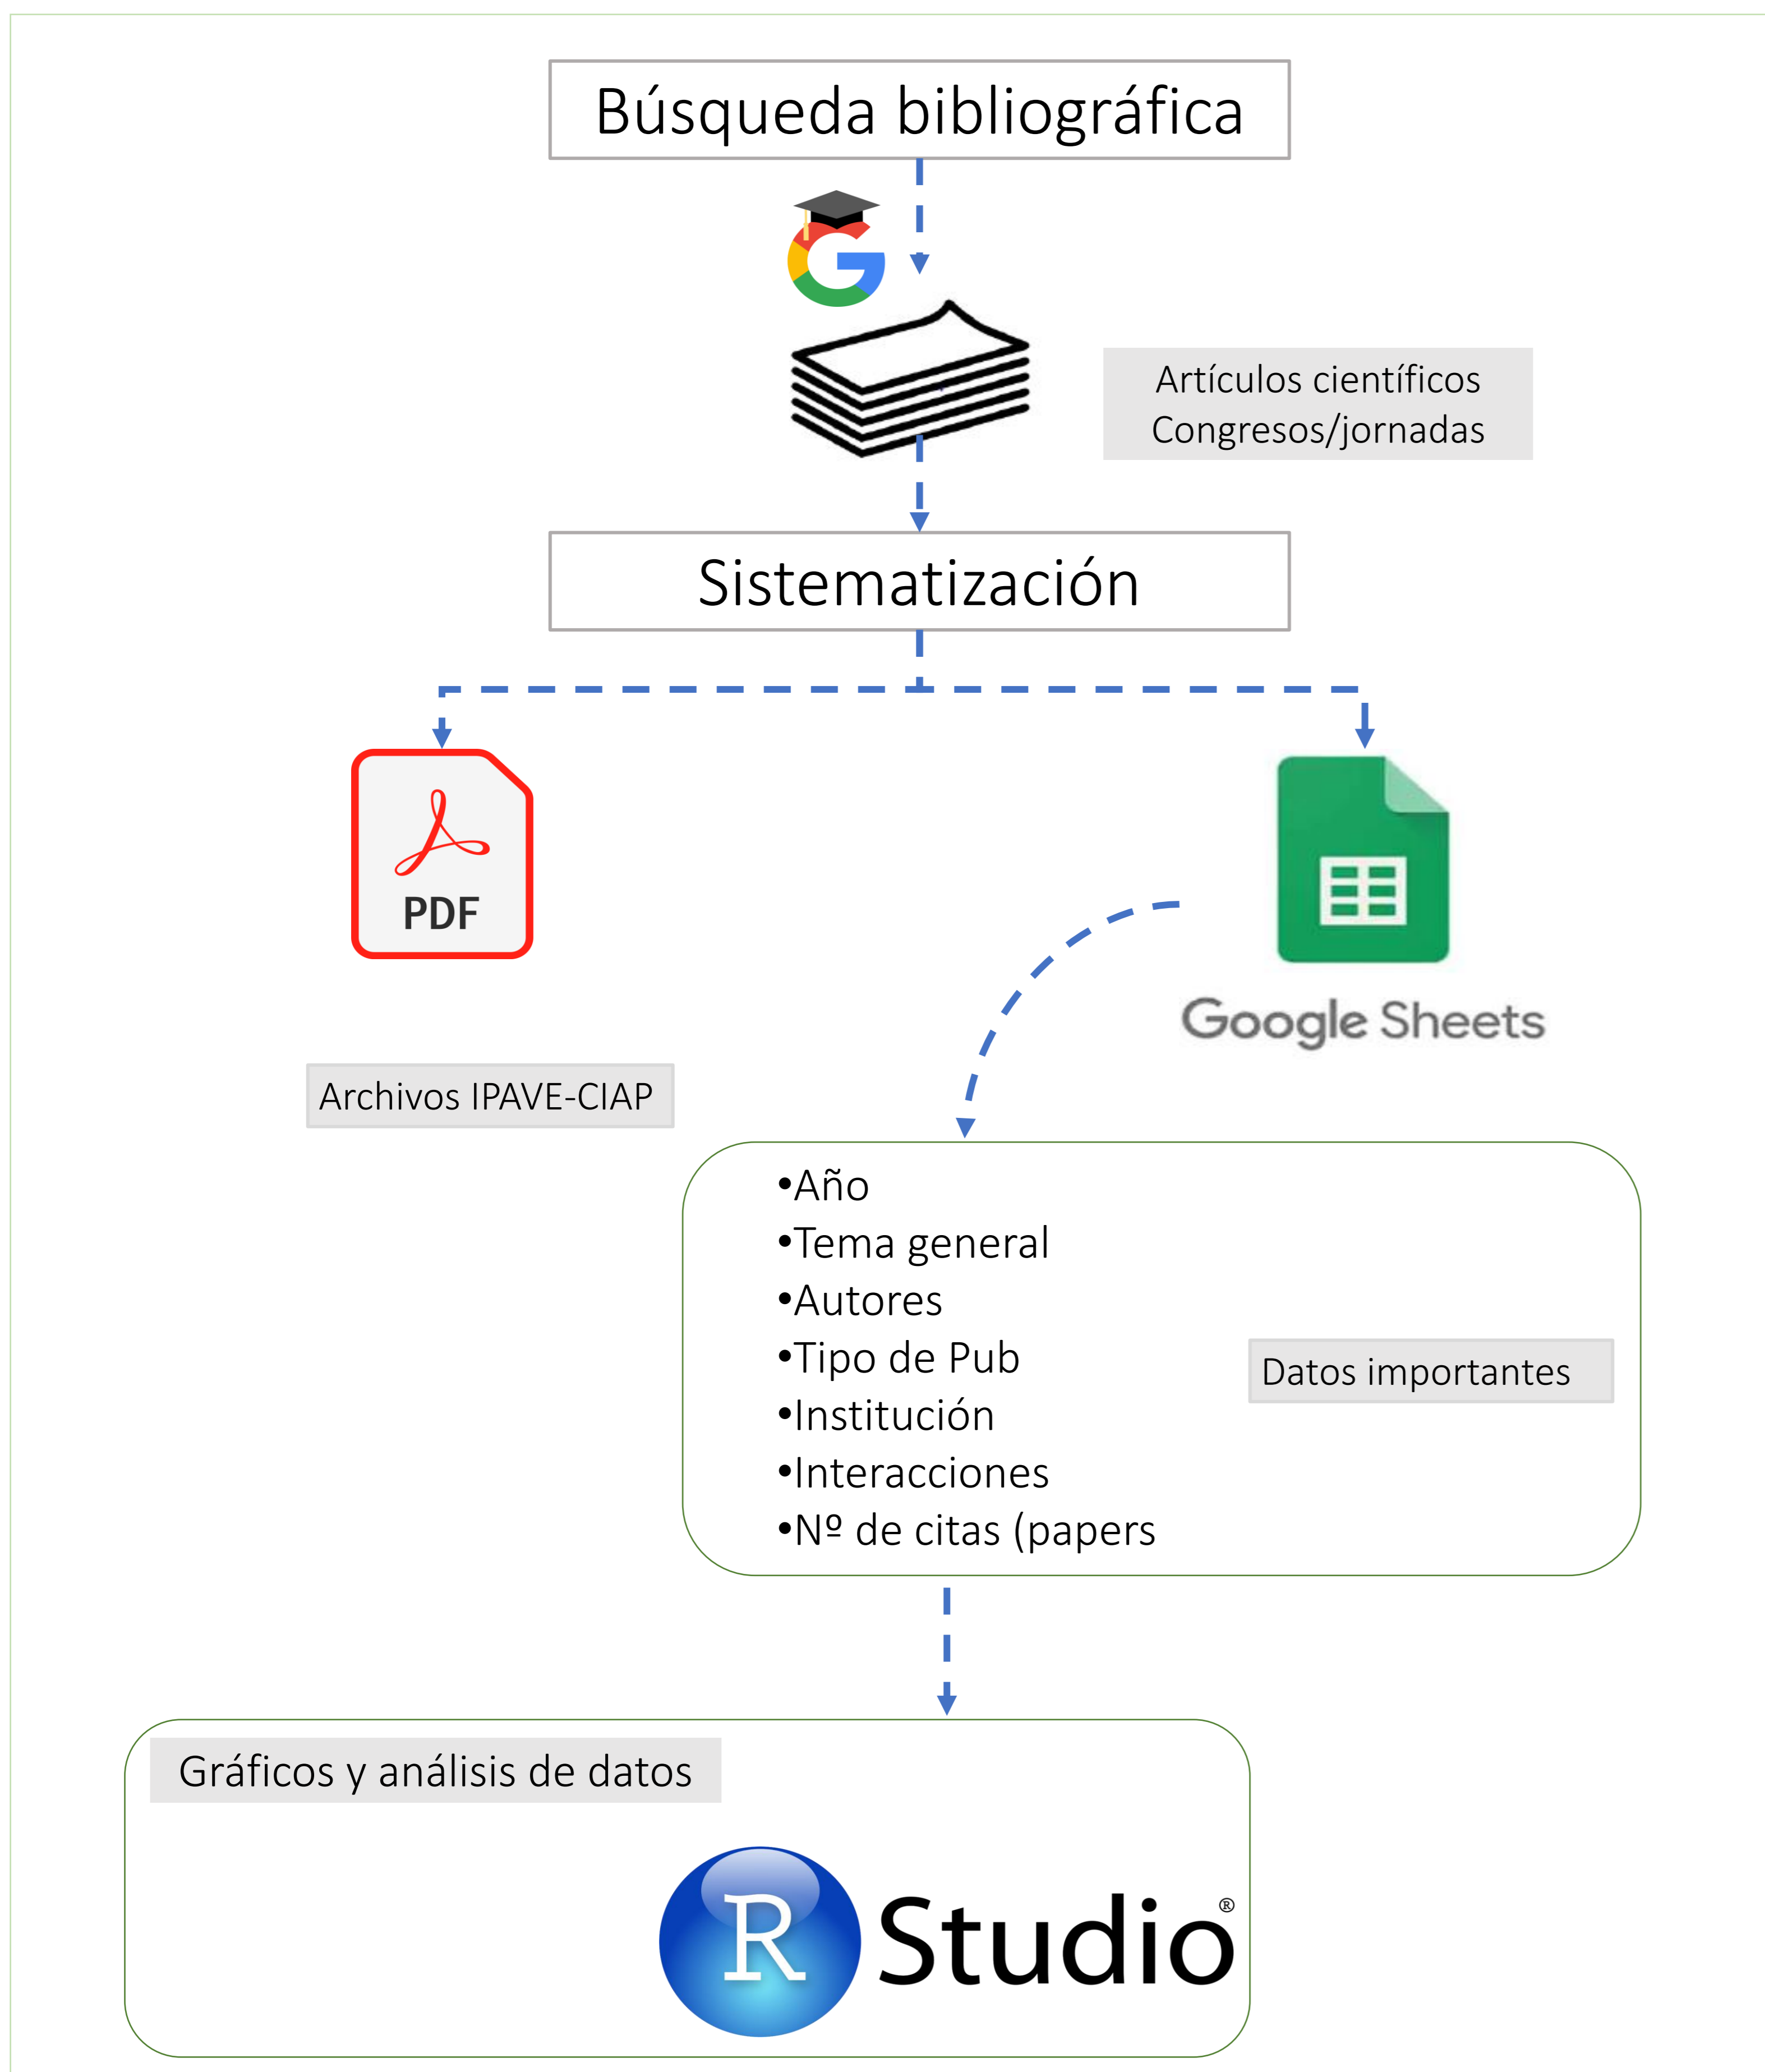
Búsqueda bibliográfica

Artículos científicos
Congresos/jornadas

Sistematización

PDF

Google Sheets

Archivos IPAVE-CIAP

•Año
•Tema general
•Autores
•Tipo de Pub
•Institución
•Interacciones
•Nº de citas (papers

Datos importantes

Gráficos y análisis de datos

R Studio®